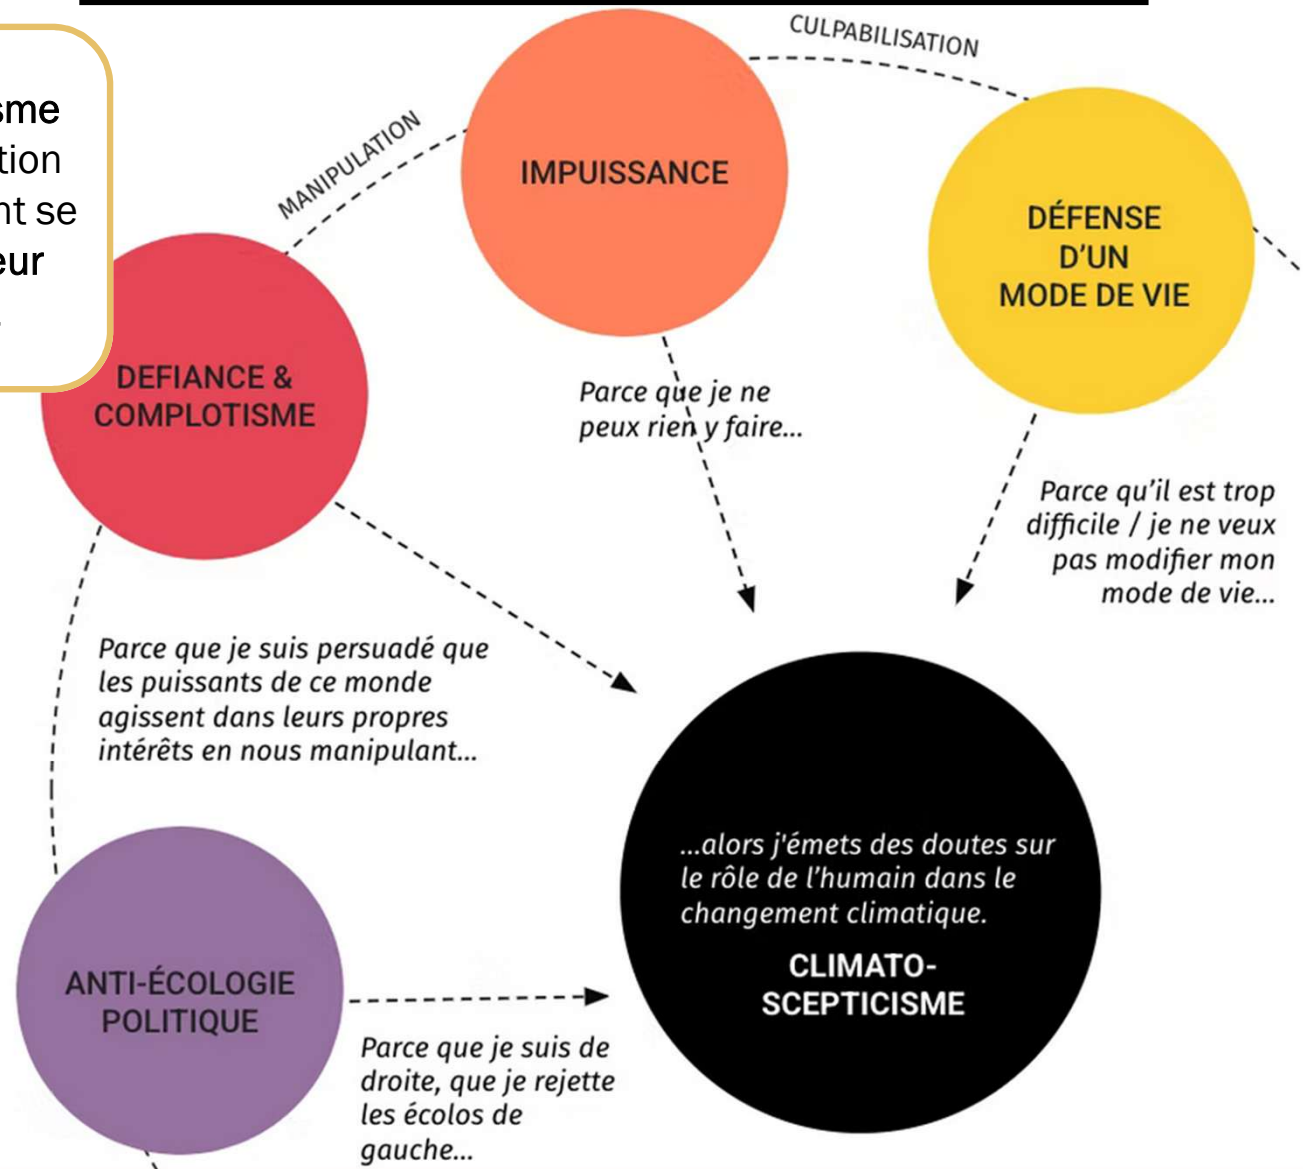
sme
tion
nt se
eur

CULPABILISATION

MANIPULATION

IMPUISSANCE

DÉFENSE D'UN MODE DE VIE

DEFIANCE & COMPLOTISME

Parce que je ne peux rien y faire...

Parce qu'il est trop difficile / je ne veux pas modifier mon mode de vie...

Parce que je suis persuadé que les puissants de ce monde agissent dans leurs propres intérêts en nous manipulant...

...alors j'émets des doutes sur le rôle de l'humain dans le changement climatique.

CLIMATO-SCEPTICISME

ANTI-ÉCOLOGIE POLITIQUE

Parce que je suis de droite, que je rejette les écolos de gauche...